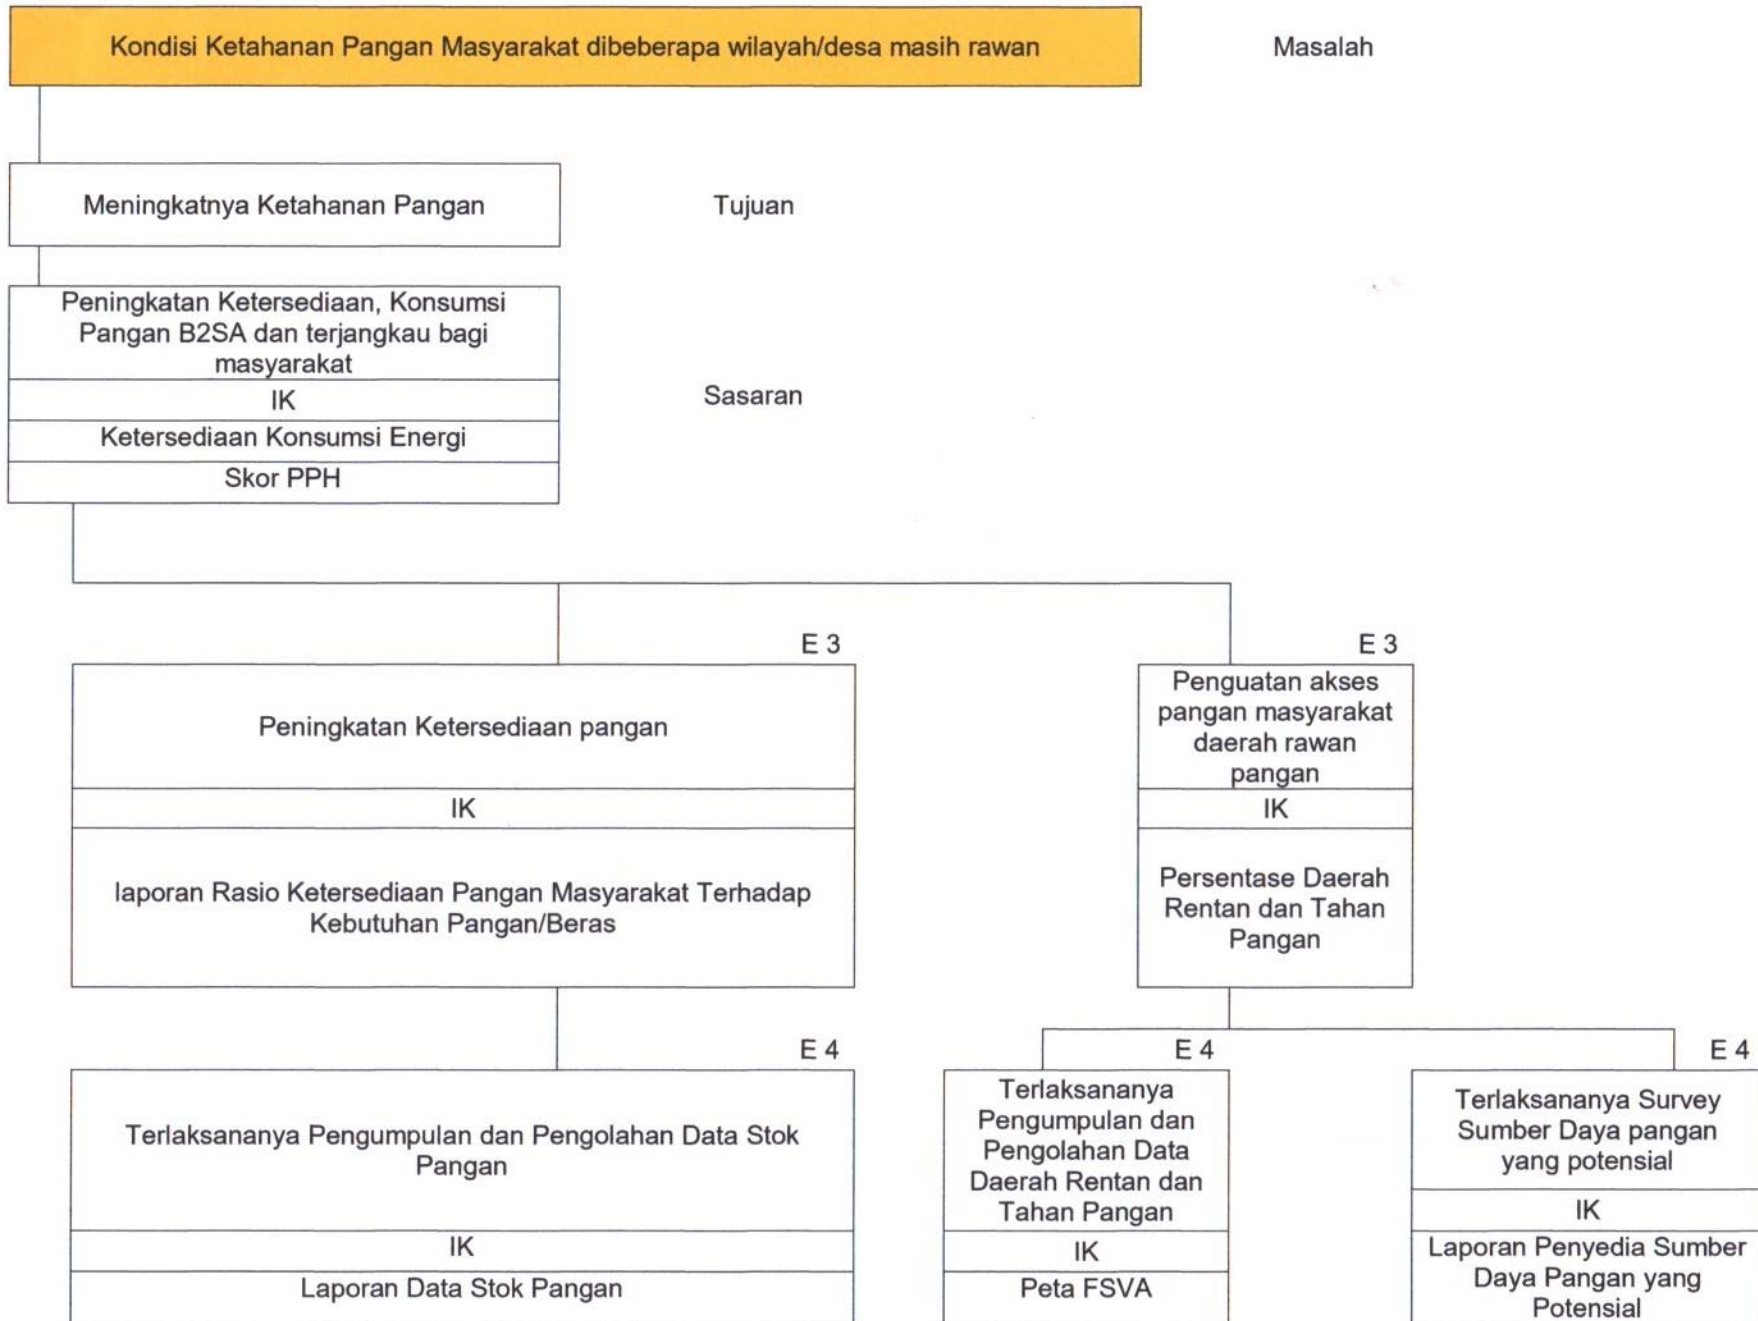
Kondisi Ketahanan Pangan Masyarakat dibeberapa wilayah/desa masih rawan

Masalah

Meningkatnya Ketahanan Pangan

Tujuan

Peningkatan Ketersediaan, Konsumsi Pangan B2SA dan terjangkau bagi masyarakat

IK

Ketersediaan Konsumsi Energi

Skor PPH

Sasaran

E 3

Peningkatan Ketersediaan pangan

IK

laporan Rasio Ketersediaan Pangan Masyarakat Terhadap Kebutuhan Pangan/Beras

E 3

Penguatan akses pangan masyarakat daerah rawan pangan

IK

Persentase Daerah Rentan dan Tahan Pangan

E 4

Terlaksananya Pengumpulan dan Pengolahan Data Stok Pangan

IK

Laporan Data Stok Pangan

E 4

Terlaksananya Pengumpulan dan Pengolahan Data Daerah Rentan dan Tahan Pangan

IK

Peta FSVA

E 4

Terlaksananya Survey Sumber Daya pangan yang potensial

IK

Laporan Penyedia Sumber Daya Pangan yang Potensial